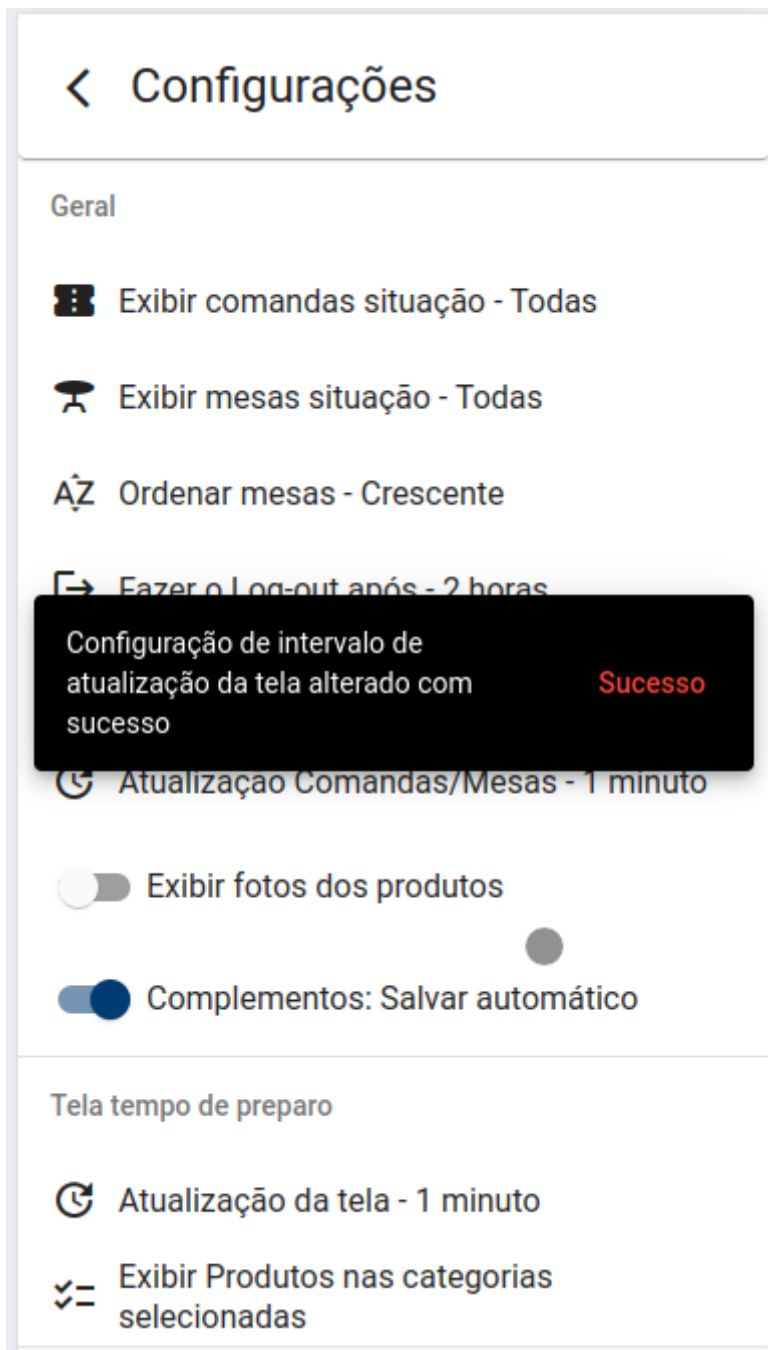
Configurações

Geral

Exibir comandas situação - Todas

Exibir mesas situação - Todas

AZ Ordenar mesas - Crescente

Fazer o Log-out após - 2 horas

Configuração de intervalo de atualização da tela alterado com sucesso

Sucesso

Atualização Comandas/Mesas - 1 minuto

Exibir fotos dos produtos

Complementos: Salvar automático

Tela tempo de preparo

Atualização da tela - 1 minuto

Exibir Produtos nas categorias selecionadas